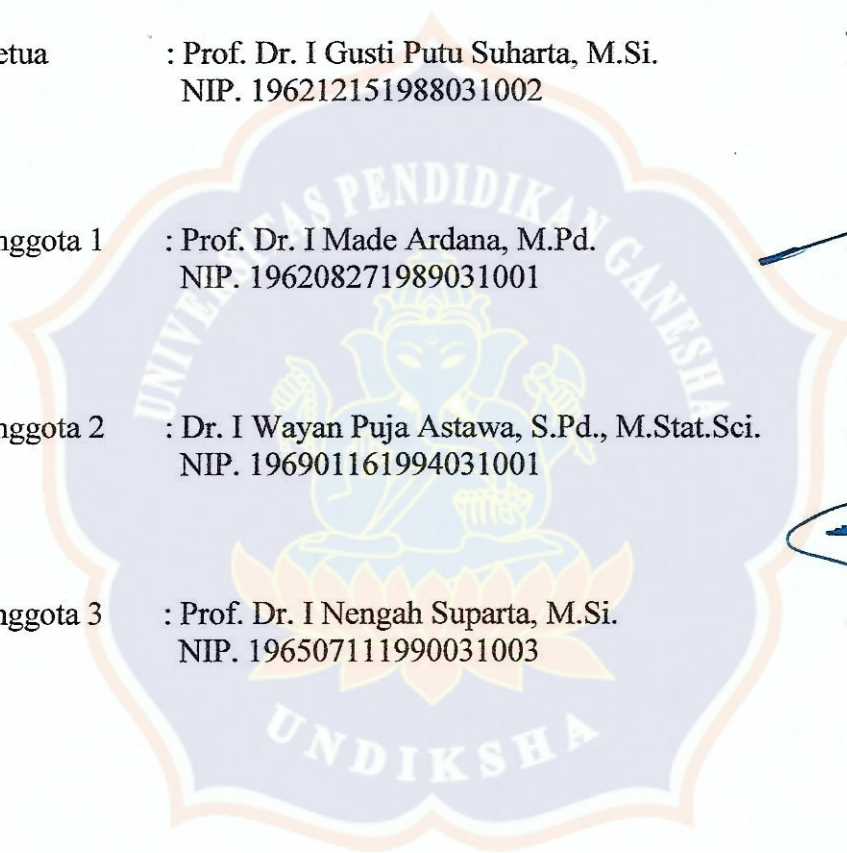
etua : Prof. Dr. I Gusti Putu Suharta, M.Si.
NIP. 196212151988031002

nggota 1 : Prof. Dr. I Made Ardana, M.Pd.
NIP. 196208271989031001

nggota 2 : Dr. I Wayan Puja Astawa, S.Pd., M.Stat.Sci.
NIP. 196901161994031001

nggota 3 : Prof. Dr. I Nengah Suparta, M.Si.
NIP. 196507111990031003

UNIVERSITAS PENDIDIKAN GANESHA
UNDIKSHA